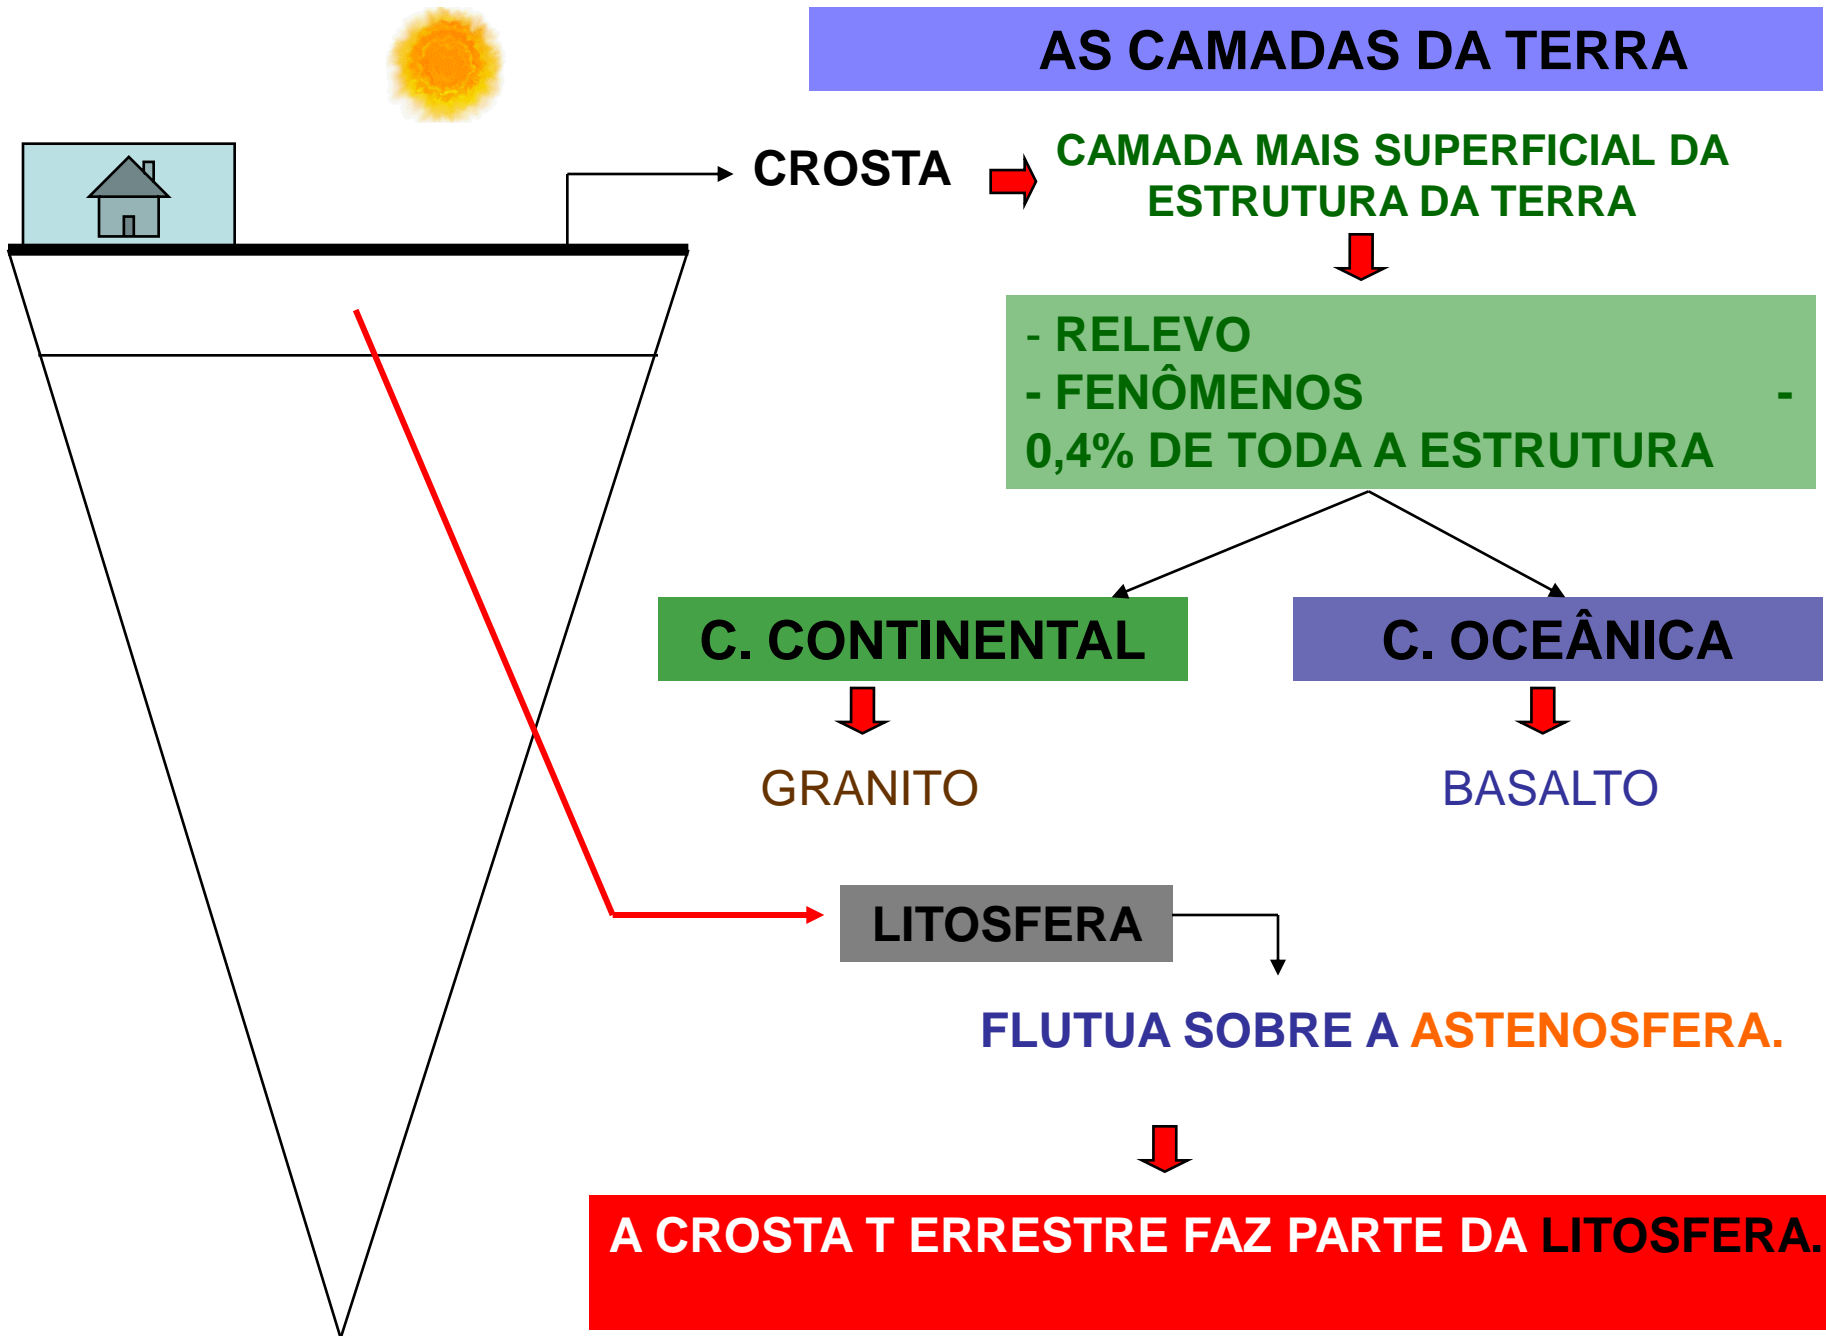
AS CAMADAS DA TERRA

CROSTA

CAMADA MAIS SUPERFICIAL DA ESTRUTURA DA TERRA

- RELEVO
- FENÔMENOS -
0,4% DE TODA A ESTRUTURA

C. CONTINENTAL

C. OCEÂNICA

GRANITO

BASALTO

LITOSFERA

FLUTUA SOBRE A ASTENOSFERA.

A CROSTA T ERRESTRE FAZ PARTE DA LITOSFERA.